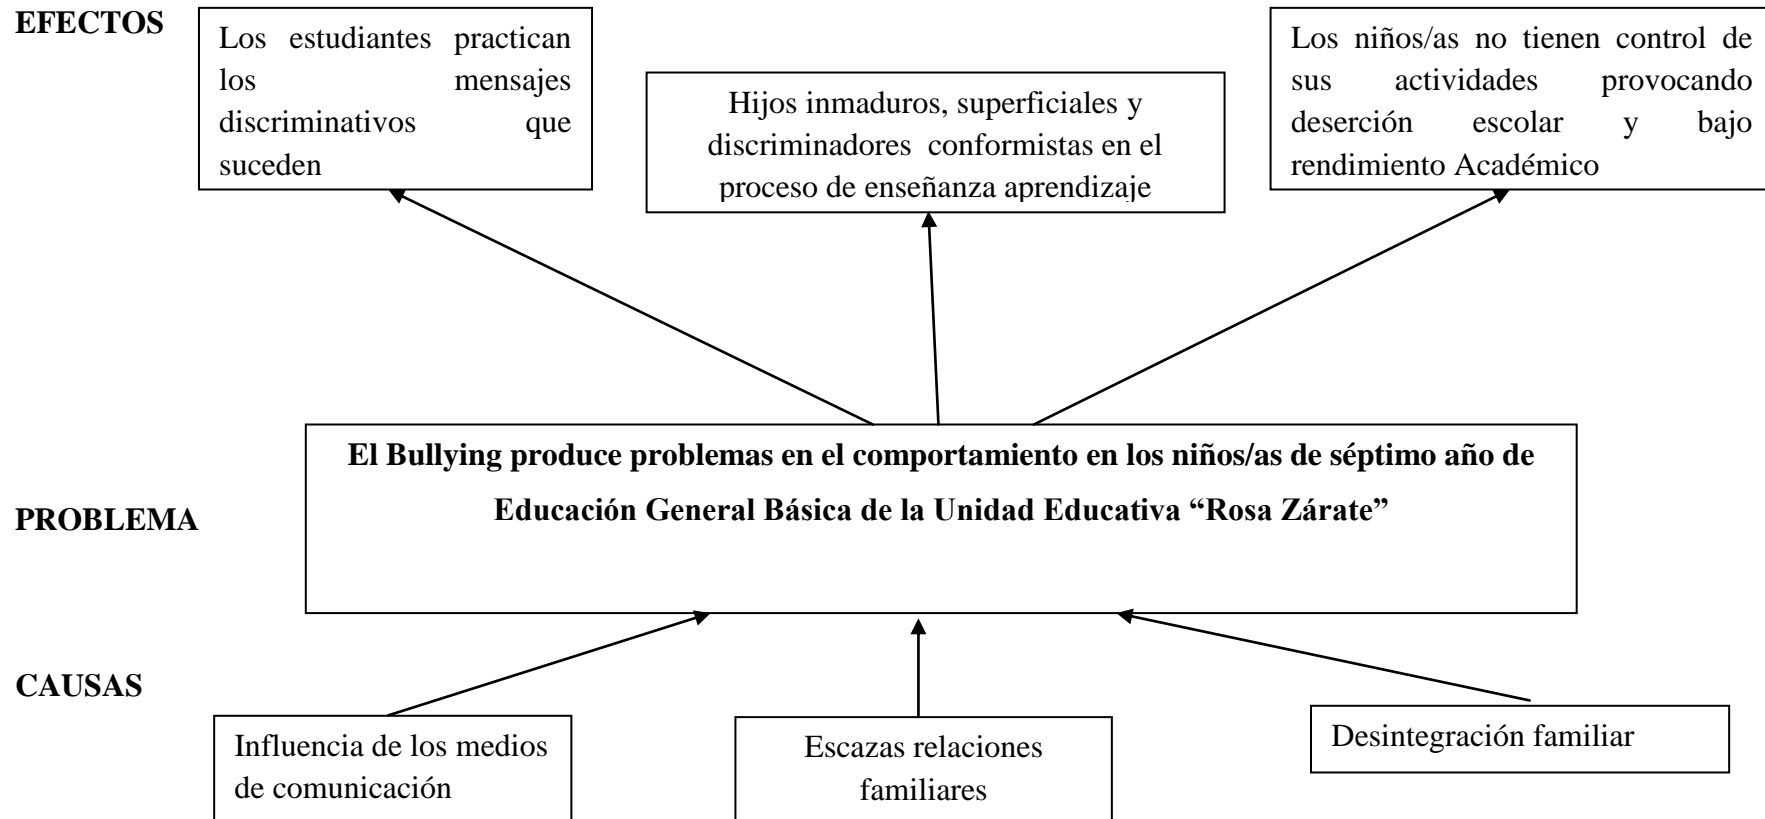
EFECTOS

Los estudiantes practican los mensajes discriminativos que suceden

Hijos inmaduros, superficiales y discriminadores conformistas en el proceso de enseñanza aprendizaje

Los niños/as no tienen control de sus actividades provocando deserción escolar y bajo rendimiento Académico

PROBLEMA

El Bullying produce problemas en el comportamiento en los niños/as de séptimo año de Educación General Básica de la Unidad Educativa “Rosa Zárate”

CAUSAS

Influencia de los medios de comunicación

Escazas relaciones familiares

Desintegración familiar